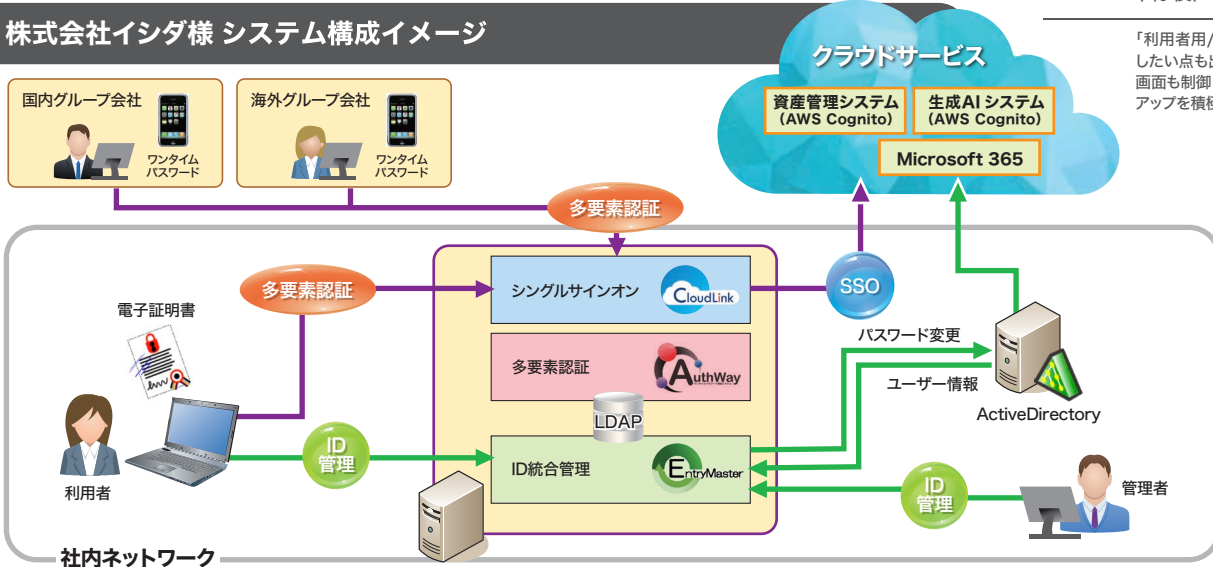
株式会社イシダ様 システム構成イメージ

国内グループ会社
ワンタイムパスワード

海外グループ会社
ワンタイムパスワード

クラウドサービス

資産管理システム
（AWS Cognito）

生成AI システム
（AWS Cognito）

Microsoft 365

「利用者用/
したい点も
画面も制御
アップを積

多要素認証

多要素認証

シングルサインオン
CloudLink

SSO

パスワード変更

多要素認証
AuthWay

ユーザー情報

ActiveDirectory

電子証明書

LDAP

ID
管理

ID統合管理
EntryMaster

ID
管理

管理者

利用者

社内ネットワーク